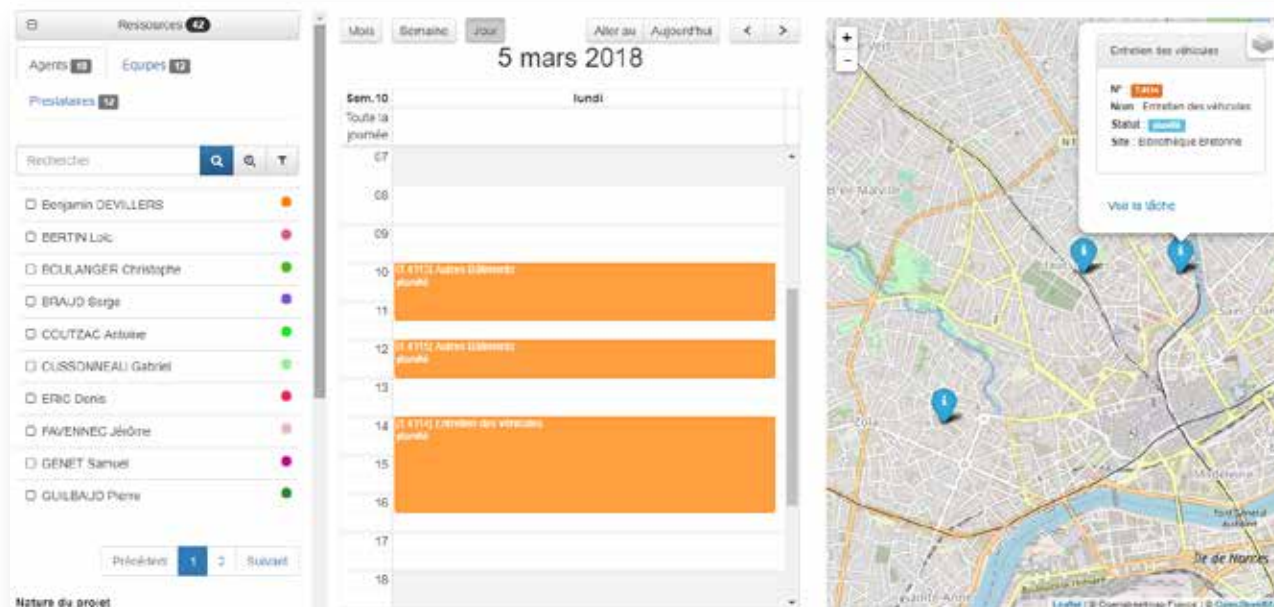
Ressources 42

Agents 10 Equipes 12

Prestataires 12

Rechercher

☐ Benjamin DEVILLERS
☐ BERTIN Loïc
☐ BOULANGER Christophe
☐ BRAUD Serge
☐ COUTZAC Antoine
☐ CUSSONNEAU Gabriel
☐ ERIC Denis
☐ FAVENNEC Jérôme
☐ GENET Samuel
☐ GUILBAUD Pierre

Précédent 1 2 Suivant

Nature du projet

Mois Semaine Jour

Aller au Aujourd'hui < >

5 mars 2018

Sem.10 lundi

Toute la journée

07
08
09
10 [T.4113] Autres Bâtiments planifié
11
12 [T.4115] Autres Bâtiments planifié
13
14 [T.4114] Entretien des véhicules planifié
15
16
17
18

Entretien des véhicules

N° T.4114
Nom : Entretien des véhicules
Statut : planifié
Site : Bibliothèque Bretonne

Voir la tâche

Ile de Nantes

Leaflet | © OpenStreetMap France | © OpenStreetMap